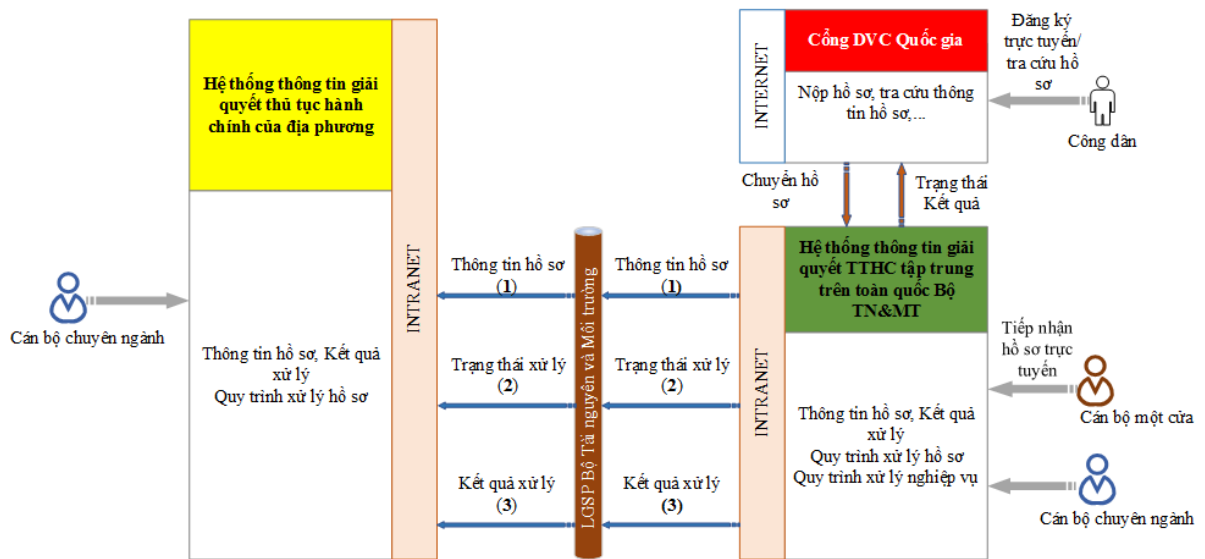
Hệ thống thông tin giải quyết thủ tục hành chính của địa phương

INTRANET

Cán bộ chuyên ngành

Thông tin hồ sơ, Kết quả xử lý
Quy trình xử lý hồ sơ

Thông tin hồ sơ
(1)

Trạng thái xử lý
(2)

Kết quả xử lý
(3)

LGSP Bộ Tài nguyên và Môi trường

Thông tin hồ sơ
(1)

Trạng thái xử lý
(2)

Kết quả xử lý
(3)

INTERNET

Cổng DVC Quốc gia

Nộp hồ sơ, tra cứu thông tin hồ sơ,...

Đăng ký trực tuyến/ tra cứu hồ sơ

Công dân

Chuyển hồ sơ

Trạng thái Kết quả

INTRANET

Hệ thống thông tin giải quyết TTHC tập trung trên toàn quốc Bộ TN&MT

Tiếp nhận hồ sơ trực tuyến

Cán bộ một cửa

Thông tin hồ sơ, Kết quả xử lý
Quy trình xử lý hồ sơ
Quy trình xử lý nghiệp vụ

Cán bộ chuyên ngành